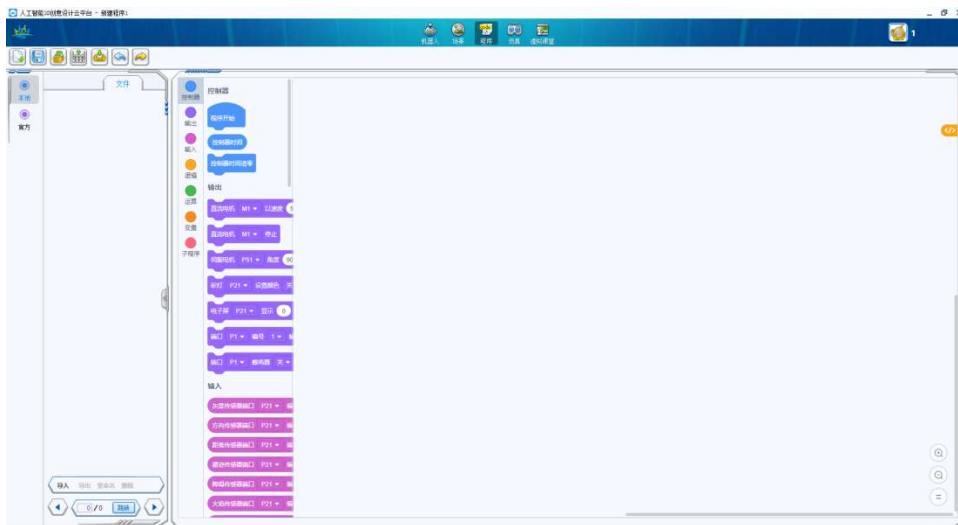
人工智能3D创意设计云平台 - 新建程序1

机器人 场景 程序 仿真 虚拟课堂

1

本地
官方

文件

控制器
输出
输入
逻辑
运算
变量
子程序

控制器
程序开始
控制器时间
控制器时间清零

输出
直流电机 M1 以速度
直流电机 M1 停止
伺服电机 P51 角度 90
彩灯 P21 设置颜色 关
电子屏 P21 显示 0
端口 P1 编号 1
端口 P1 蜂鸣器 关

输入
灰度传感器端口 P21
方向传感器端口 P21
距离传感器端口 P21
避障传感器端口 P21
触碰传感器端口 P21
火焰传感器端口 P21

导入 导出 复命名 删除
0 / 0 跳转